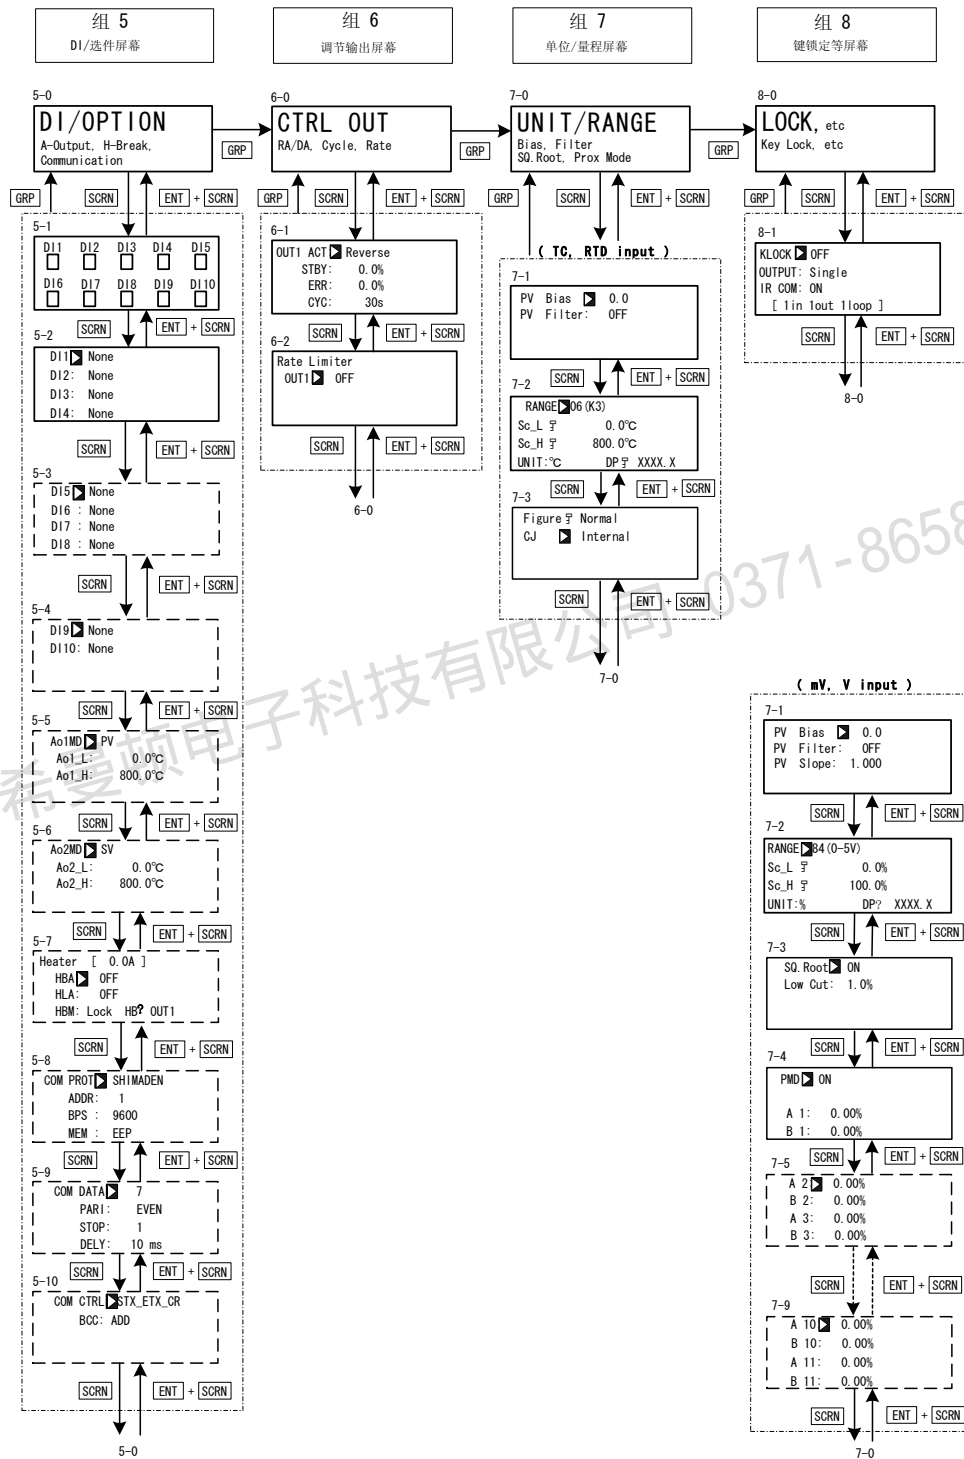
组 5
DI/选件屏幕

组 6
调节输出屏幕

组 7
单位/量程屏幕

组 8
键锁定等屏幕

5-0
DI/OPTION
A-Output, H-Break, Communication

GRP

6-0
CTRL OUT
RA/DA, Cycle, Rate

GRP

7-0
UNIT/RANGE
Bias, Filter
SQ.Root, Prox Mode

GRP

8-0
LOCK, etc
Key Lock, etc

GRP SCRN ENT + SCRN

5-1
DI1 DI2 DI3 DI4 DI5
DI6 DI7 DI8 DI9 DI10

SCRN ENT + SCRN

5-2
DI1 None
DI2: None
DI3: None
DI4: None

SCRN ENT + SCRN

5-3
DI5 None
DI6 : None
DI7 : None
DI8 : None

SCRN ENT + SCRN

5-4
DI9 None
DI10: None

SCRN ENT + SCRN

5-5
Ao1MD PV
Ao1_L: 0.0℃
Ao1_H: 800.0℃

SCRN ENT + SCRN

5-6
Ao2MD SV
Ao2_L: 0.0℃
Ao2_H: 800.0℃

SCRN ENT + SCRN

5-7
Heater [ 0.0A ]
HBA OFF
HLA: OFF
HBM: Lock HB? OUT1

SCRN ENT + SCRN

5-8
COM PROT SHIMADEN
ADDR: 1
BPS : 9600
MEM : EEP

SCRN ENT + SCRN

5-9
COM DATA 7
PARI: EVEN
STOP: 1
DELY: 10 ms

SCRN ENT + SCRN

5-10
COM CTRL STX_ETX_CR
BCC: ADD

SCRN ENT + SCRN

5-0

GRP SCRN ENT + SCRN

6-1
OUT1 ACT Reverse
STBY: 0.0%
ERR: 0.0%
CYC: 30s

SCRN ENT + SCRN

6-2
Rate Limiter
OUT1 OFF

SCRN ENT + SCRN

6-0

GRP SCRN ENT + SCRN

( TC, RTD input )

7-1
PV Bias 0.0
PV Filter: OFF

7-2 SCRN ENT + SCRN
RANGE 06 (K3)
Sc_L ￥ 0.0℃
Sc_H ￥ 800.0℃
UNIT:℃ DP￥ XXXX.X

7-3 SCRN ENT + SCRN
Figure￥ Normal
CJ Internal

SCRN ENT + SCRN

7-0

GRP SCRN ENT + SCRN

8-1
KLOCK OFF
OUTPUT: Single
IR COM: ON
[ 1in 1out 1loop ]

SCRN ENT + SCRN

8-0

( mV, V input )

7-1
PV Bias 0.0
PV Filter: OFF
PV Slope: 1.000

SCRN ENT + SCRN

7-2
RANGE 84 (0-5V)
Sc_L ￥ 0.0%
Sc_H ￥ 100.0%
UNIT:% DP? XXXX.X

7-3 SCRN ENT + SCRN
SQ.Root ON
Low Cut: 1.0%

7-4 SCRN ENT + SCRN
PMD ON
A 1: 0.00%
B 1: 0.00%

7-5 SCRN ENT + SCRN
A 2 0.00%
B 2: 0.00%
A 3: 0.00%
B 3: 0.00%

SCRN ENT + SCRN

7-9
A 10 0.00%
B 10: 0.00%
A 11: 0.00%
B 11: 0.00%

SCRN ENT + SCRN

7-0

希曼顿电子科技有限公司 0371-8658